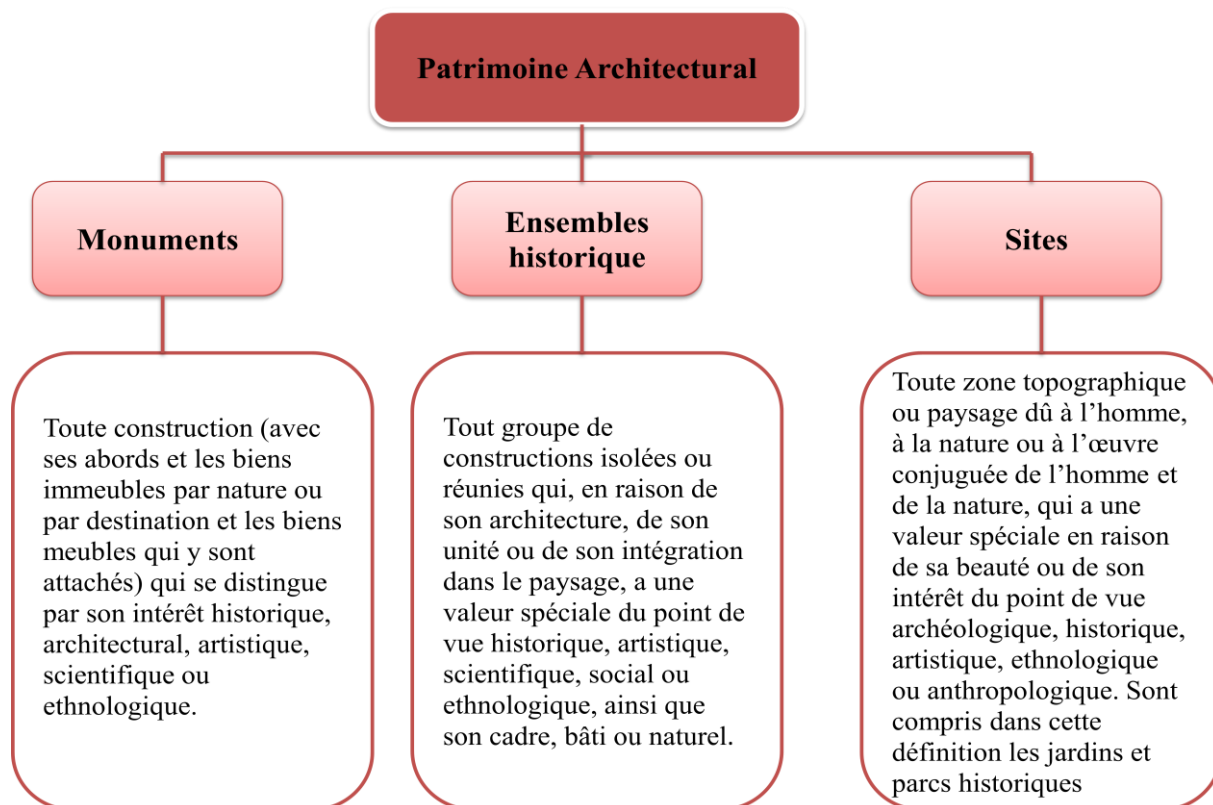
Patrimoine Architectural

Monuments

Ensembles historique

Sites

Toute construction (avec ses abords et les biens immeubles par nature ou par destination et les biens meubles qui y sont attachés) qui se distingue par son intérêt historique, architectural, artistique, scientifique ou ethnologique.

Tout groupe de constructions isolées ou réunies qui, en raison de son architecture, de son unité ou de son intégration dans le paysage, a une valeur spéciale du point de vue historique, artistique, scientifique, social ou ethnologique, ainsi que son cadre, bâti ou naturel.

Toute zone topographique ou paysage dû à l'homme, à la nature ou à l'œuvre conjuguée de l'homme et de la nature, qui a une valeur spéciale en raison de sa beauté ou de son intérêt du point de vue archéologique, historique, artistique, ethnologique ou anthropologique. Sont compris dans cette définition les jardins et parcs historiques